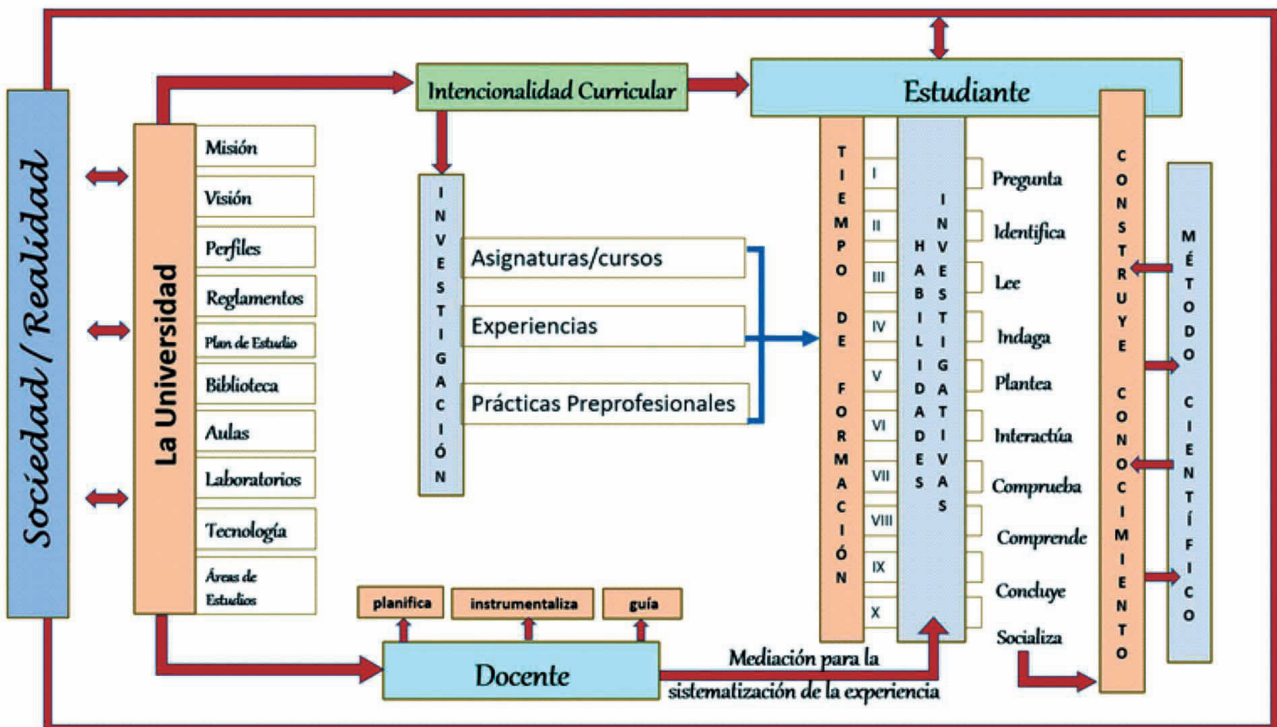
Sociedad / Realidad

La Universidad

Misión
Visión
Perfiles
Reglamentos
Plan de Estudio
Biblioteca
Aulas
Laboratorios
Tecnología
Áreas de Estudios

Intencionalidad Curricular

Estudiante

INVESTIGACIÓN

Asignaturas/cursos
Experiencias
Prácticas Preprofesionales

TIEMPO DE FORMACIÓN

I
II
III
IV
V
VI
VII
VIII
IX
X

HABILIDADES INVESTIGATIVAS

Pregunta
Identifica
Lee
Indaga
Plantea
Interactúa
Comprueba
Comprende
Concluye
Socializa

CONSTRUYE CONOCIMIENTO

MÉTODO CIENTÍFICO

planifica
instrumentaliza
guía

Docente

Mediación para la sistematización de la experiencia